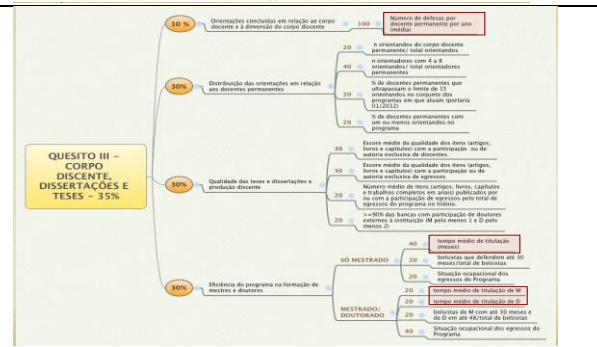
QUESITO III – CORPO DISCENTE, DISSERTAÇÕES E TESES – 35%

10 %
Orientações concluídas em relação ao corpo docente e à dimensão do corpo discente
100
Número de defesas por docente permanente por ano (média)

30%
Distribuição das orientações em relação aos docentes permanentes
20
n orientandos do corpo docente permanente/ total orientandos
40
n orientadores com 4 a 8 orientandos/ total orientadores permanentes
20
% de docentes permanentes que ultrapassam o limite de 15 orientandos no conjunto dos programas em que atuam (portaria 01/2012)
20
% de docentes permanentes com um ou menos orientandos no programa

30%
Qualidade das teses e dissertações e produção discente
30
Escore médio da qualidade dos itens (artigos, livros e capítulos) com a participação ou de autoria exclusiva de discentes.
30
Escore médio da qualidade dos itens (artigos, livros e capítulos) com a participação ou de autoria exclusiva de egressos
20
Número médio de itens (artigos, livros, capítulos e trabalhos completos em anais) publicados por ou com a participação de egressos pelo total de egressos do programa no triênio.
20
>=90% das bancas com participação de doutores externos à instituição (M pelo menos 1 e D pelo menos 2)

30%
Eficiência do programa na formação de mestres e doutores
SÓ MESTRADO
40
tempo médio de titulação (meses)
20
bolsistas que defendem até 30 meses/total de bolsistas
20
Situação ocupacional dos egressos do Programa
MESTRADO/ DOUTORADO
20
tempo médio de titulação de M
20
tempo médio de titulação de D
20
bolsistas de M com até 30 meses e de D em até 48/total de bolsistas
40
Situação ocupacional dos egressos do Programa